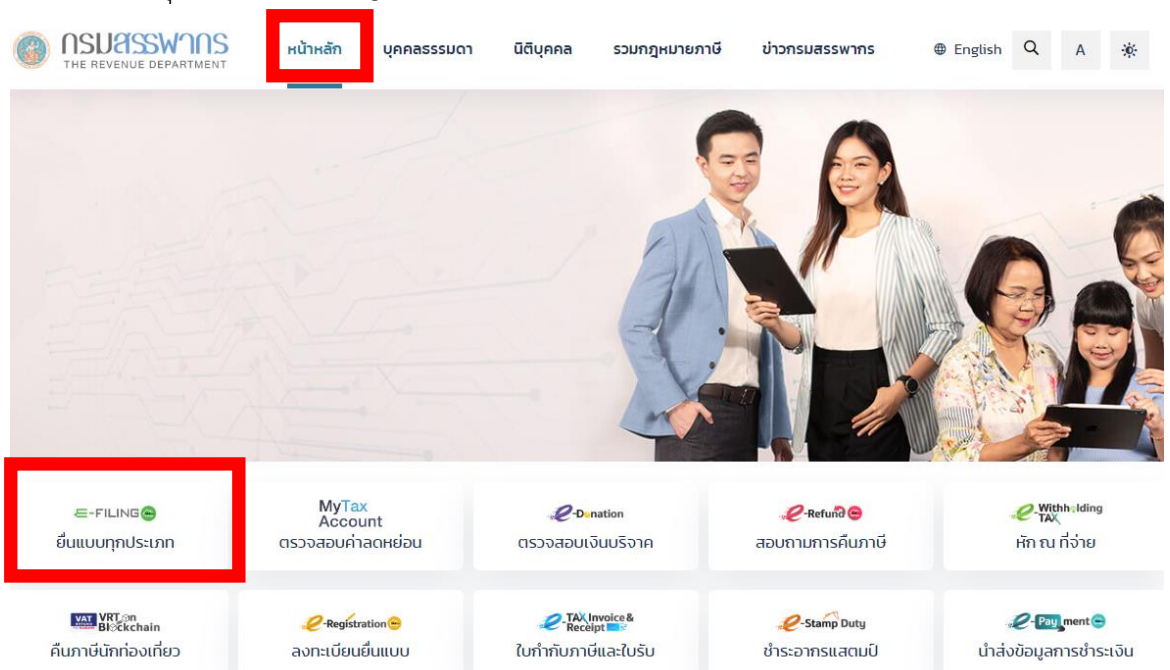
กรมสรรพากร
THE REVENUE DEPARTMENT

หน้าหลัก บุคคลธรรมดา นิติบุคคล รวมกฎหมายภาษี ข่าวกรมสรรพากร English A

E-FILING
ยื่นแบบทุกประเภท

MyTax Account
ตรวจสอบค่าลดหย่อน

e-Donation
ตรวจสอบเงินบริจาค

e-Refund
สอบถามการคืนภาษี

e-Withholding TAX
หัก ณ ที่จ่าย

VAT VRT on Blockchain
คืนภาษีนักท่องเที่ยว

e-Registration
ลงทะเบียนยื่นแบบ

e-TAX Invoice & Receipt
ใบกำกับภาษีและใบรับ

e-Stamp Duty
ชำระอากรแสตมป์

e-Payment
นำส่งข้อมูลการชำระเงิน